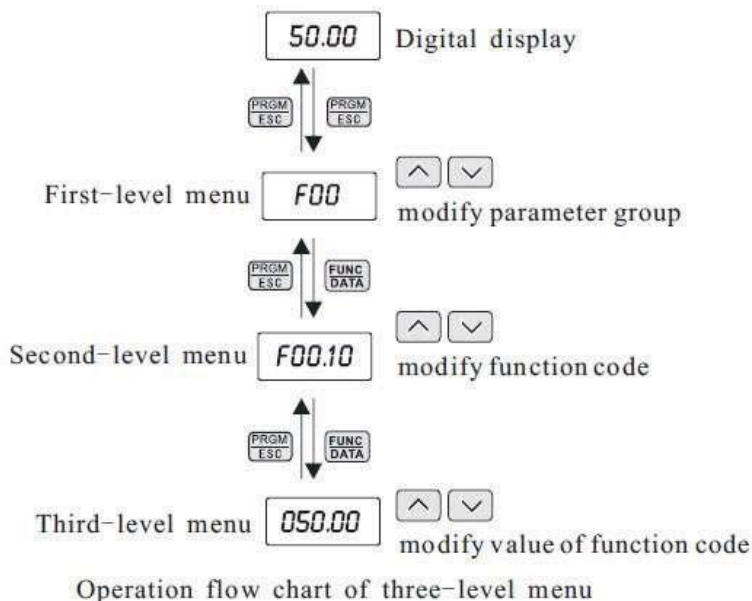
50.00 Digital display

PRGM ESC PRGM ESC

First-level menu F00 modify parameter group

PRGM ESC FUNC DATA

Second-level menu F00.10 modify function code

PRGM ESC FUNC DATA

Third-level menu 050.00 modify value of function code

Operation flow chart of three-level menu